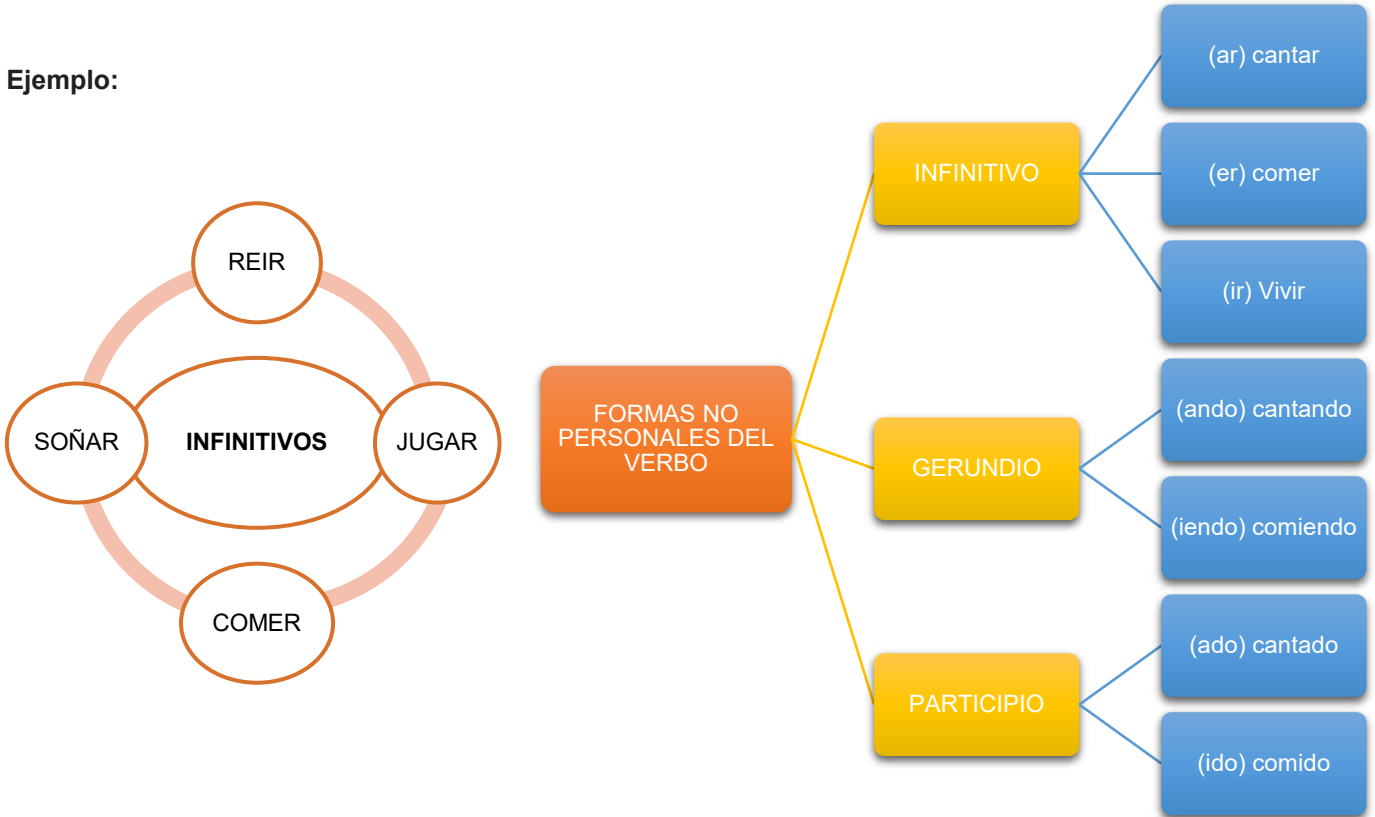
Ejemplo:

REIR

SOÑAR

INFINITIVOS

JUGAR

COMER

FORMAS NO PERSONALES DEL VERBO

INFINITIVO

(ar) cantar

(er) comer

(ir) Vivir

GERUNDIO

(ando) cantando

(iendo) comiendo

PARTICIPIO

(ado) cantado

(ido) comido